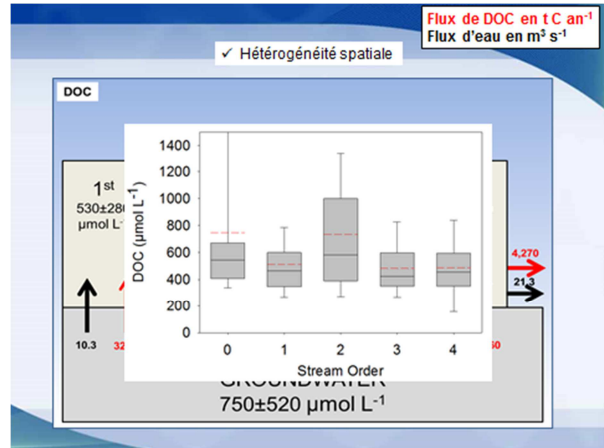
Flux de DOC en t C an$^{-1}$
Flux d'eau en m$^3$ s$^{-1}$

✓ Hétérogénéité spatiale

DOC

1$^{st}$
530±28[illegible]
µmol L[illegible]

10.3

32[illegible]

4,270

21.3

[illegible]50

| DOC (µmol L$^{-1}$) | |
|---|---|
| 1400 | |
| 1200 | |
| 1000 | |
| 800 | |
| 600 | |
| 400 | |
| 200 | |
| 0 | |

0 1 2 3 4
Stream Order

GROUNDWATER
750±520 µmol L$^{-1}$